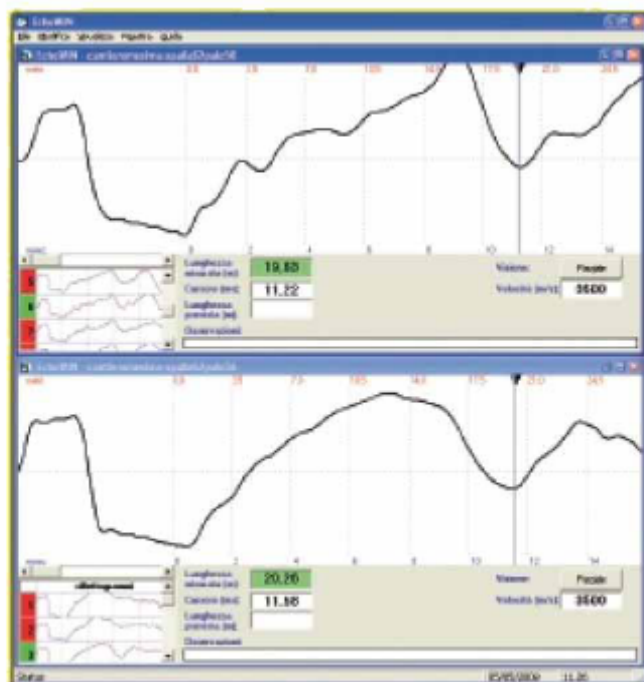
EchoWIN

File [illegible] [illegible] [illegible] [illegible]

EchoWIN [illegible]

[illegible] 43 73 79 105 142 175 210 245

0 2 4 6 8 10 12 14

Lunghezza misurata (m): 19,83

Cursore (m): 11,22

Lunghezza prevista (m):

Osservazioni

Visione: Parziale

Velocità (m/s): 3500

EchoWIN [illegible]

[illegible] 43 73 79 105 142 175 210 245

0 2 4 6 8 10 12 14

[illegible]

Lunghezza misurata (m): 20,26

Cursore (m): 11,86

Lunghezza prevista (m):

Osservazioni

Visione: Parziale

Velocità (m/s): 3500

Status 05/05/2009 11:26